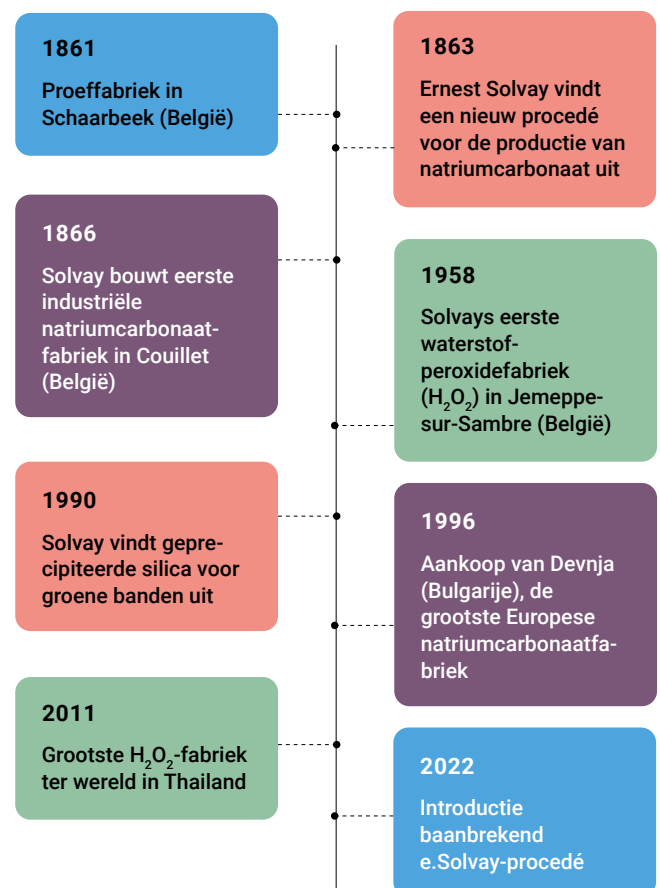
1861

Proeffabriek in Schaarbeek (België)

1863

Ernest Solvay vindt een nieuw procedé voor de productie van natriumcarbonaat uit

1866

Solvay bouwt eerste industriële natriumcarbonaatfabriek in Couillet (België)

1958

Solvays eerste waterstofperoxidefabriek ($H_2O_2$) in Jemeppe-sur-Sambre (België)

1990

Solvay vindt geprecipiteerde silica voor groene banden uit

1996

Aankoop van Devnja (Bulgarije), de grootste Europese natriumcarbonaatfabriek

2011

Grootste $H_2O_2$-fabriek ter wereld in Thailand

2022

Introductie baanbrekend e.Solvay-procedé